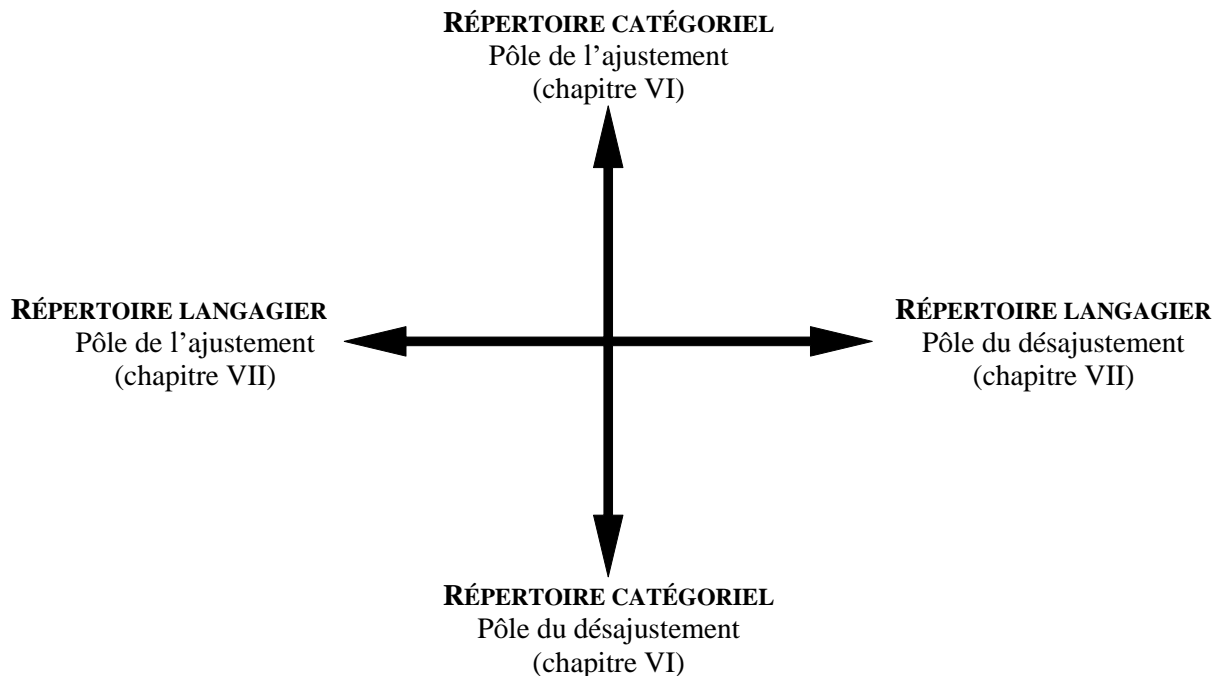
RÉPERTOIRE CATÉGORIEL
Pôle de l'ajustement
(chapitre VI)

RÉPERTOIRE LANGAGIER
Pôle de l'ajustement
(chapitre VII)

RÉPERTOIRE LANGAGIER
Pôle du désajustement
(chapitre VII)

RÉPERTOIRE CATÉGORIEL
Pôle du désajustement
(chapitre VI)